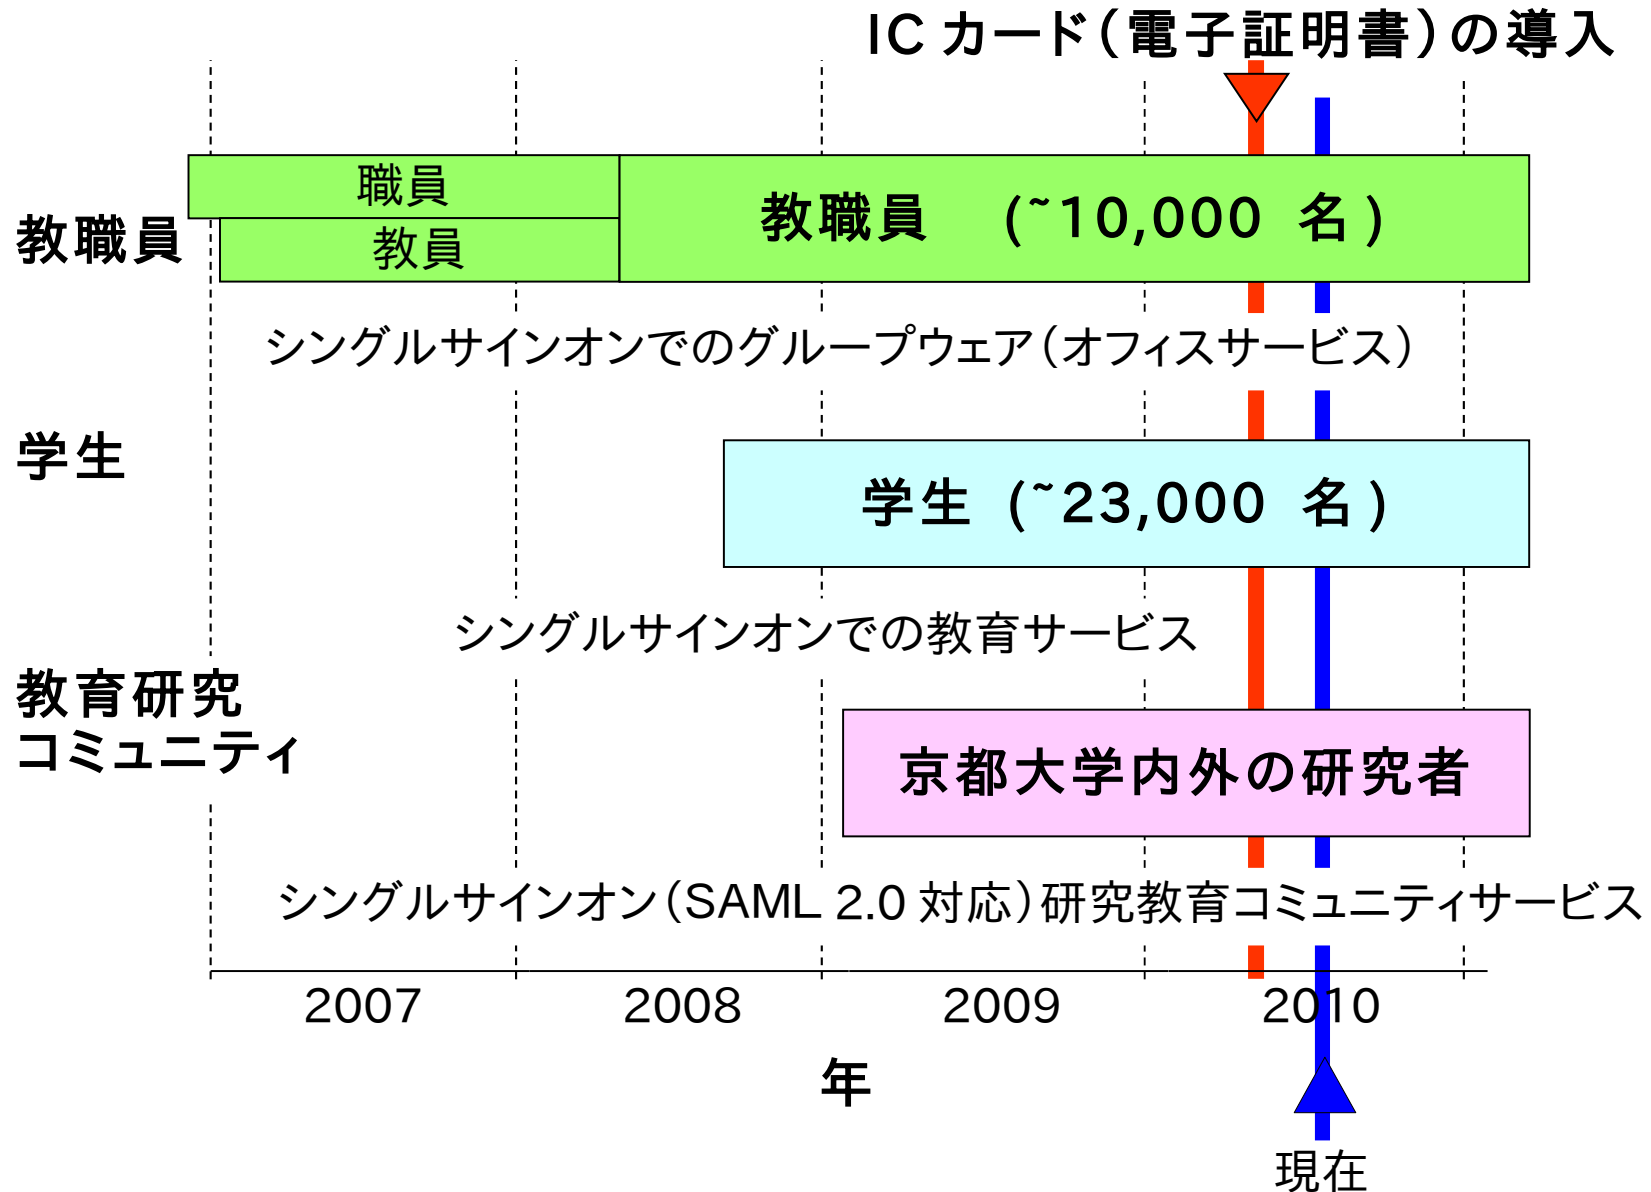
IC カード（電子証明書）の導入

教職員

職員

教員

教職員　(˜10,000 名)

シングルサインオンでのグループウェア（オフィスサービス）

学生

学生 (˜23,000 名)

シングルサインオンでの教育サービス

教育研究コミュニティ

京都大学内外の研究者

シングルサインオン（SAML 2.0 対応）研究教育コミュニティサービス

2007 2008 2009 2010

年

現在